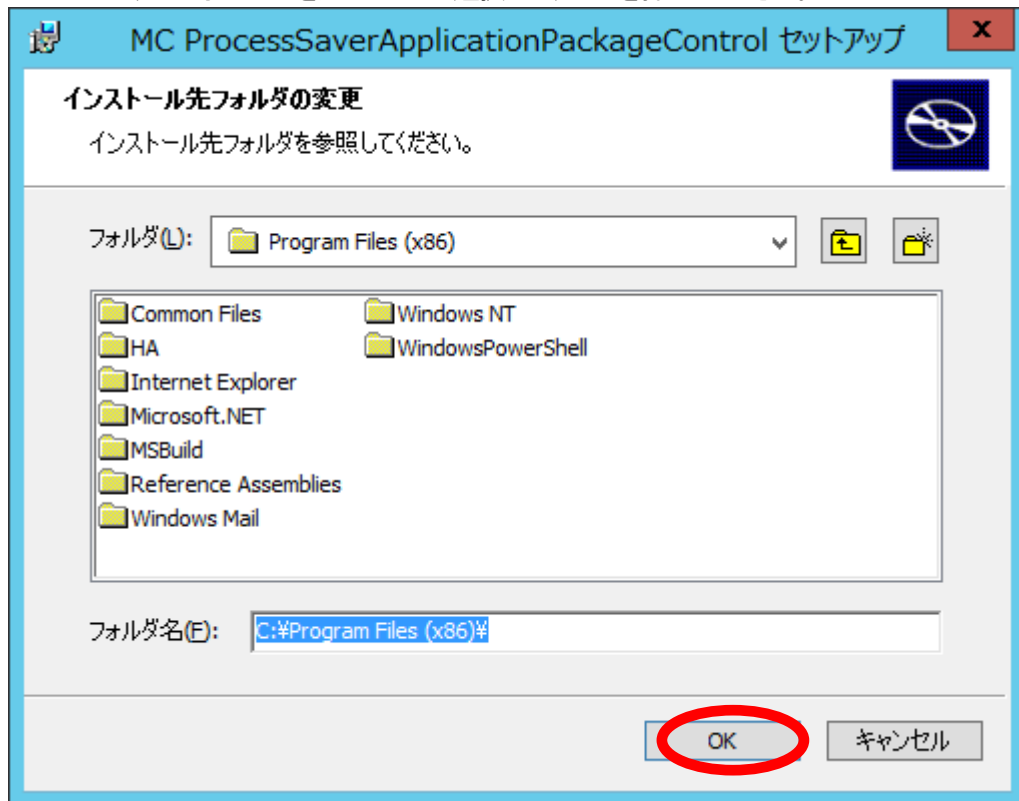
MC ProcessSaverApplicationPackageControl セットアップ

x

インストール先フォルダの変更

インストール先フォルダを参照してください。

フォルダ(L): Program Files (x86)

Common Files
HA
Internet Explorer
Microsoft.NET
MSBuild
Reference Assemblies
Windows Mail
Windows NT
WindowsPowerShell

フォルダ名(F): C:¥Program Files (x86)¥

OK

キャンセル